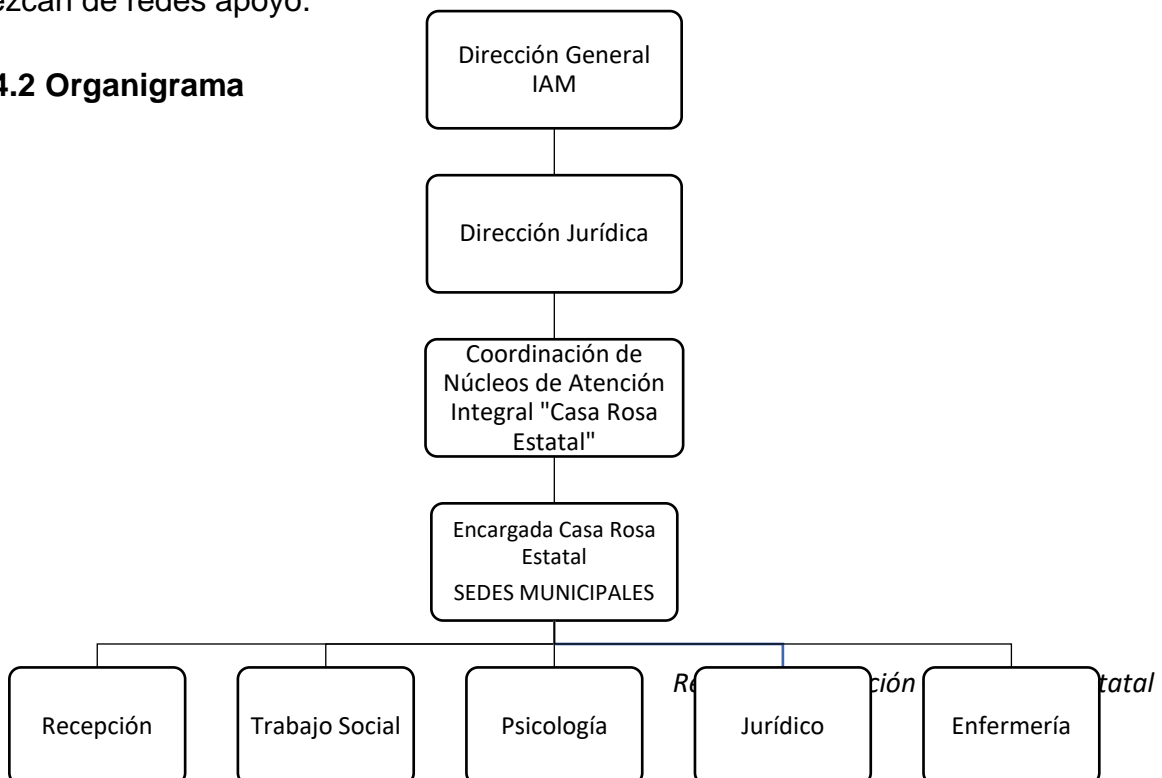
ezcan de redes apoyo.

4.2 Organigrama

Dirección General IAM

Dirección Jurídica

Coordinación de Núcleos de Atención Integral "Casa Rosa Estatal"

Encargada Casa Rosa Estatal
SEDES MUNICIPALES

Re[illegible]ción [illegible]tatal

Recepción

Trabajo Social

Psicología

Jurídico

Enfermería